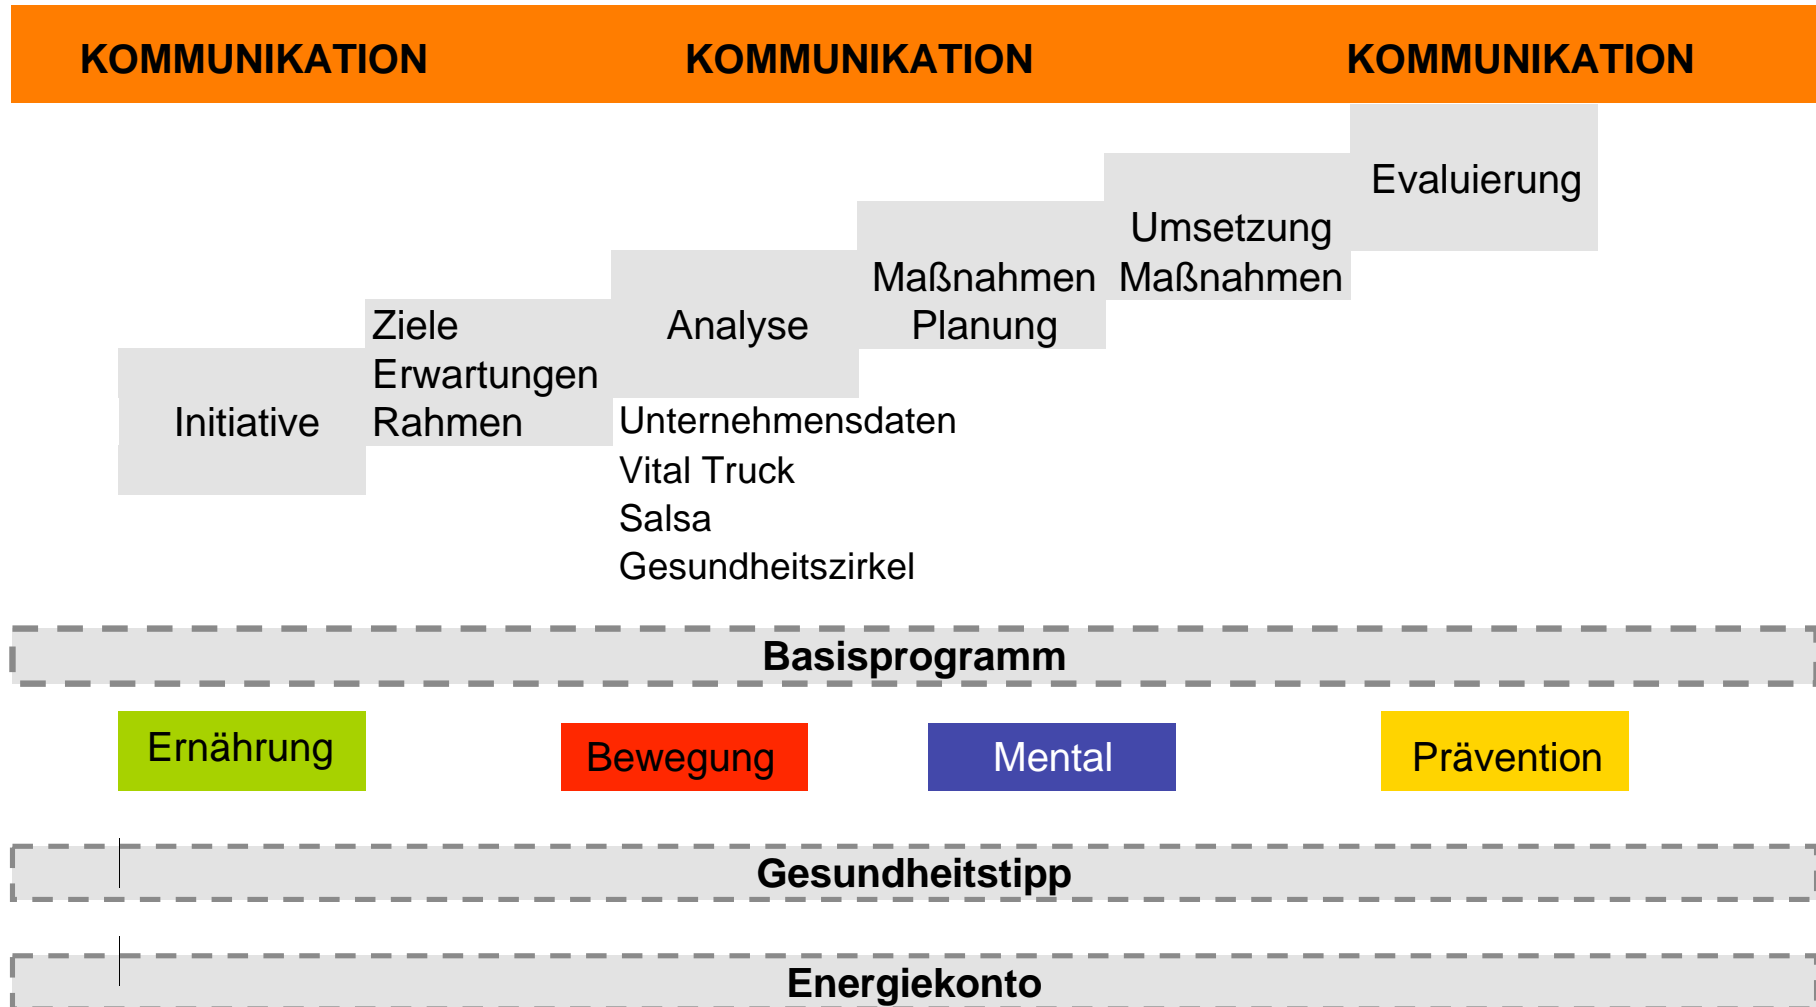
KOMMUNIKATION KOMMUNIKATION KOMMUNIKATION

Initiative

Ziele
Erwartungen
Rahmen

Analyse

Unternehmensdaten
Vital Truck
Salsa
Gesundheitszirkel

Maßnahmen
Planung

Umsetzung
Maßnahmen

Evaluierung

Basisprogramm

Ernährung

Bewegung

Mental

Prävention

Gesundheitstipp

Energiekonto